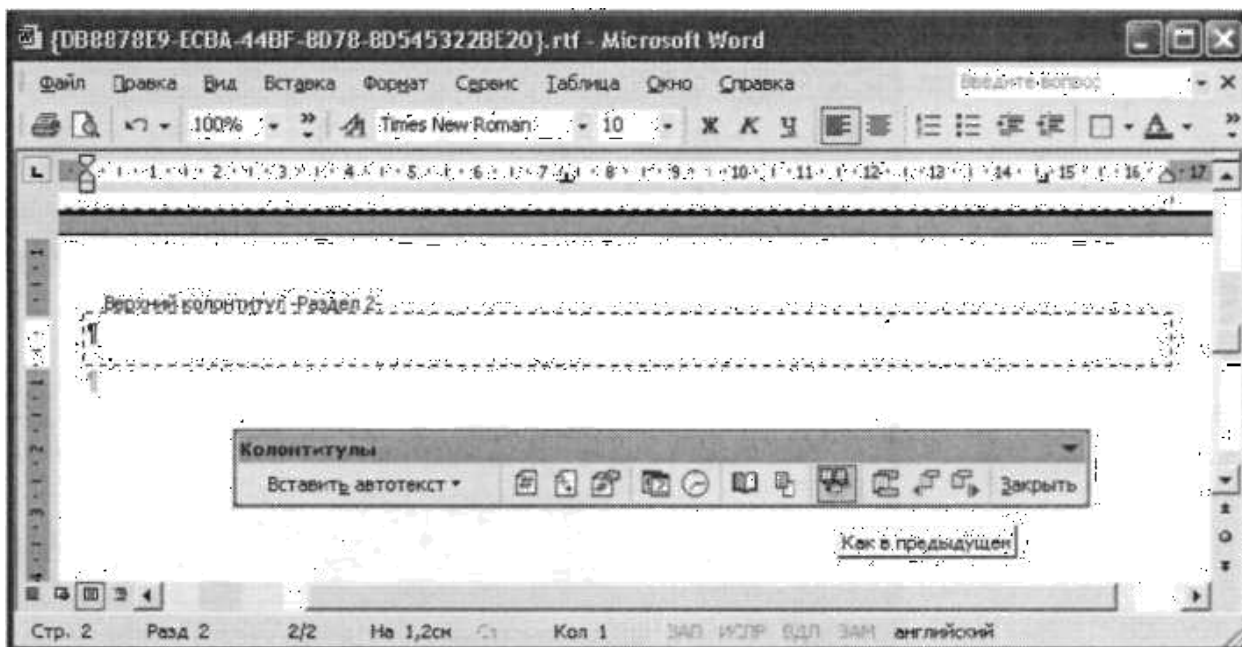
{DB8878E9-ECBA-44BF-BD78-8D545322BE20}.rtf - Microsoft Word

Файл Правка Вид Вставка Формат Сервис Таблица Окно Справка Введите вопрос

100% Times New Roman 10 Ж К Ч

1 2 3 4 5 6 7 8 9 10 11 12 13 14 15 16 17

Верхний колонтитул -Раздел 2-

¶

¶

Колонтитулы

Вставить автотекст ▾ Закрыть

Как в предыдущем

Стр. 2 Разд 2 2/2 На 1,2см Ст Кол 1 ЗАП ИСПР ВДЛ ЗАМ английский